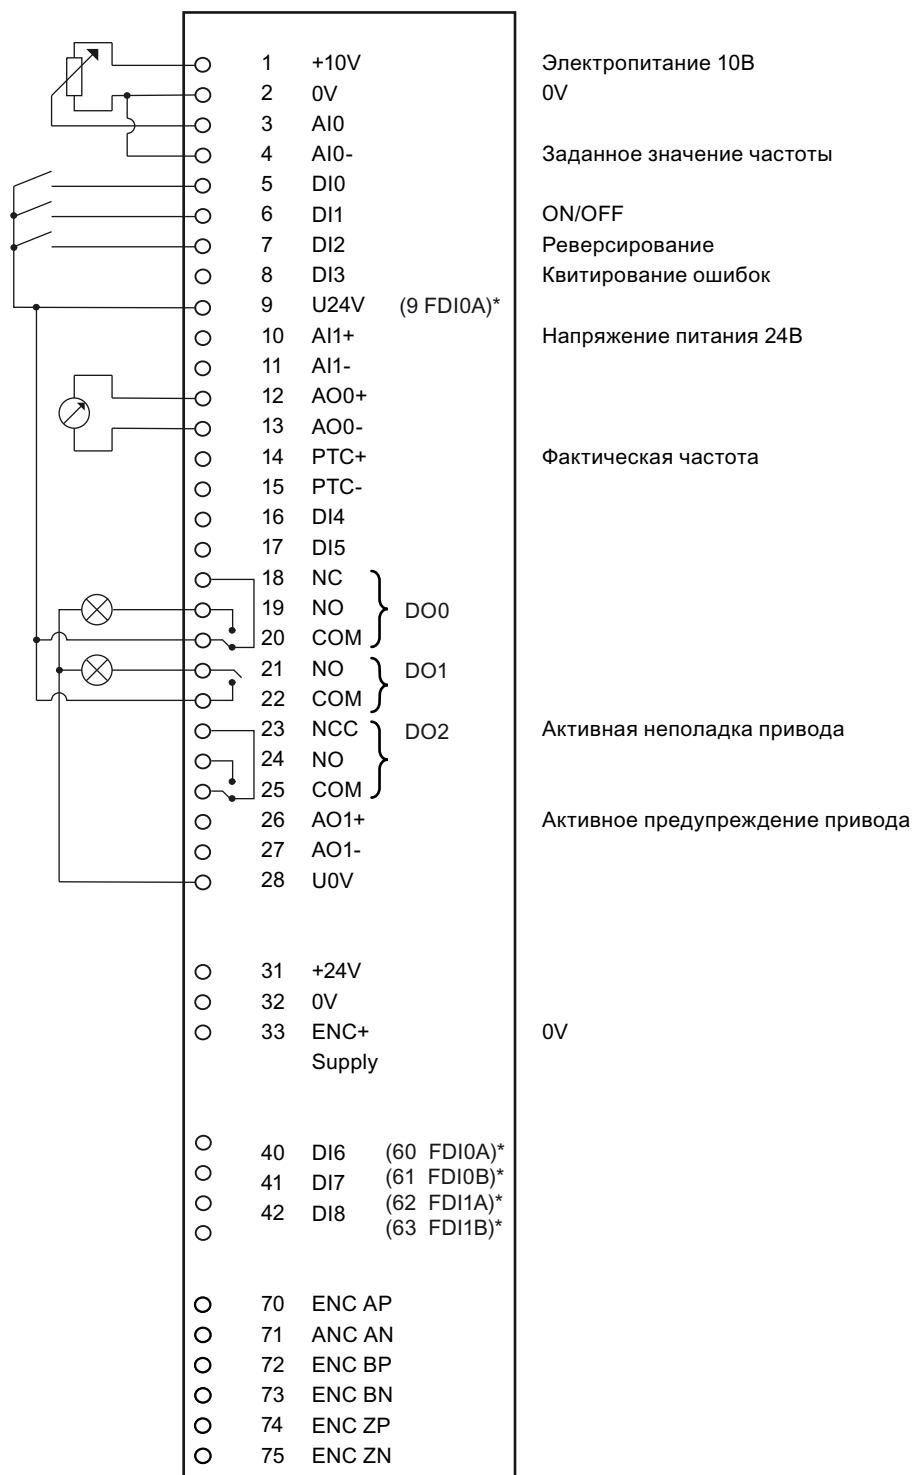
1 +10V
2 0V
3 AI0
4 AI0-
5 DI0
6 DI1
7 DI2
8 DI3
9 U24V (9 FDI0A)*
10 AI1+
11 AI1-
12 AO0+
13 AO0-
14 PTC+
15 PTC-
16 DI4
17 DI5
18 NC
19 NO
20 COM
DO0
21 NO
22 COM
DO1
23 NCC
24 NO
25 COM
DO2
26 AO1+
27 AO1-
28 U0V

31 +24V
32 0V
33 ENC+ Supply

40 DI6 (60 FDI0A)*
41 DI7 (61 FDI0B)*
42 DI8 (62 FDI1A)*
(63 FDI1B)*

70 ENC AP
71 ANC AN
72 ENC BP
73 ENC BN
74 ENC ZP
75 ENC ZN

Электропитание 10В
0V
Заданное значение частоты
ON/OFF
Реверсирование
Квитирование ошибок
Напряжение питания 24В
Фактическая частота
Активная неполадка привода
Активное предупреждение привода
0V